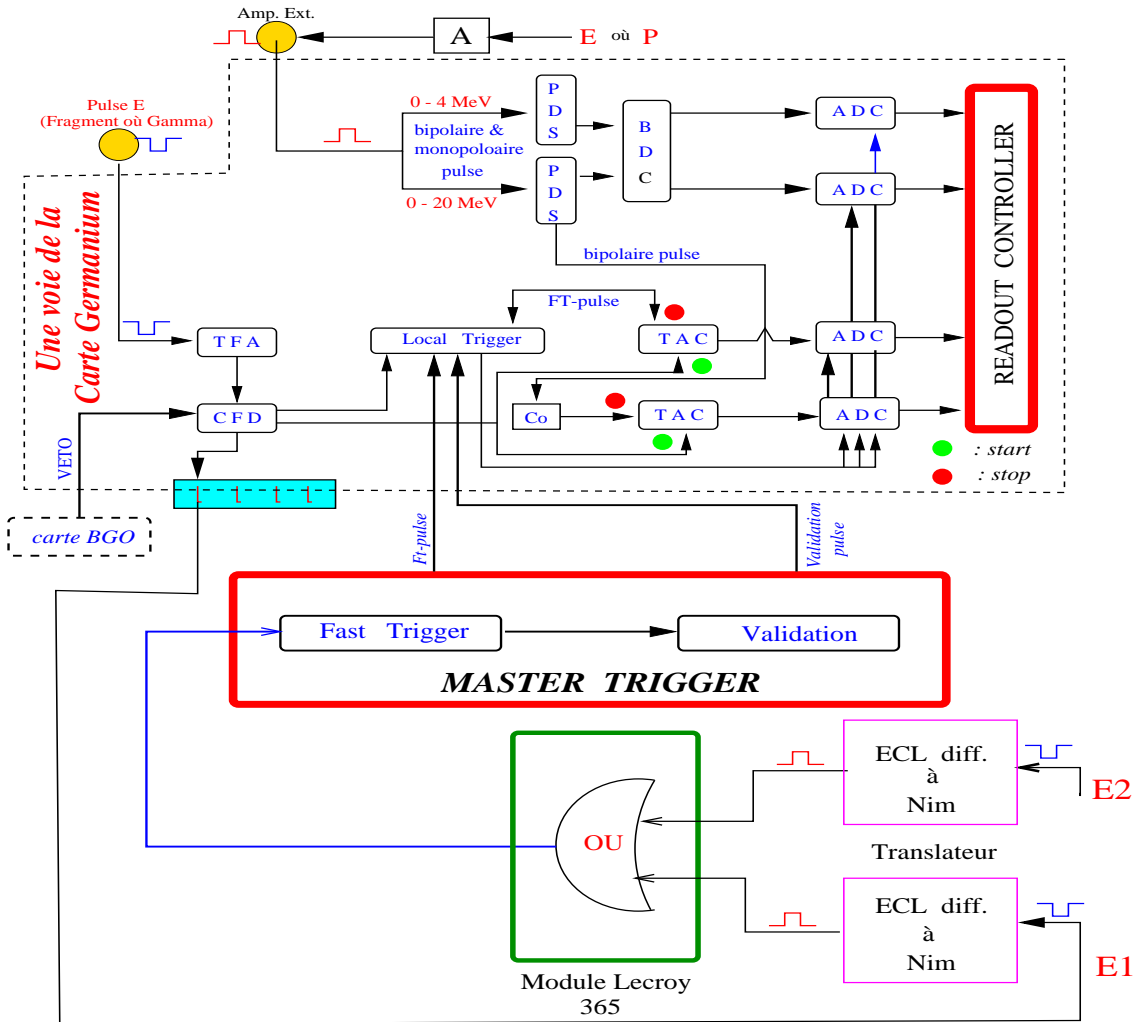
Amp. Ext.
A
E où P
Pulse E
(Fragment où Gamma)
0 - 4 MeV
bipolaire & monopoloaire pulse
0 - 20 MeV
P
D
S
P
D
S
B
D
C
A D C
A D C
READOUT CONTROLLER
Une voie de la Carte Germanium
bipolaire pulse
FT-pulse
T F A
Local Trigger
T A C
A D C
C F D
Co
T A C
A D C
: start
: stop
VETO
carte BGO
Ft-pulse
Validation pulse
Fast Trigger
Validation
MASTER TRIGGER
ECL diff. à Nim
E2
OU
Translateur
ECL diff. à Nim
E1
Module Lecroy 365